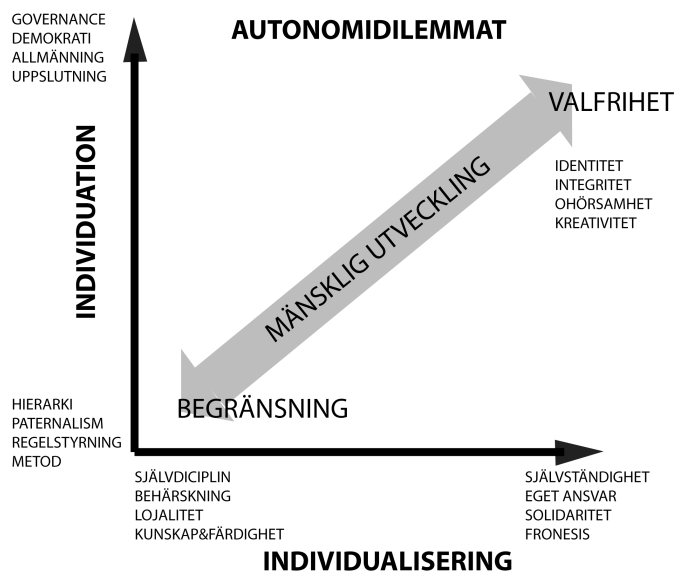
GOVERNANCE
DEMOKRATI
ALLMÄNNING
UPPSLUTNING

AUTONOMIDILEMMAT

VALFRIHET

IDENTITET
INTEGRITET
OHÖRSAMHET
KREATIVITET

INDIVIDUATION

MÄNSKLIG UTVECKLING

HIERARKI
PATERNALISM
REGELSTYRNING
METOD

BEGRÄNSNING

SJÄLVDICIPLIN
BEHÄRSKNING
LOJALITET
KUNSKAP&FÄRDIGHET

SJÄLVSTÄNDIGHET
EGET ANSVAR
SOLIDARITET
FRONESIS

INDIVIDUALISERING